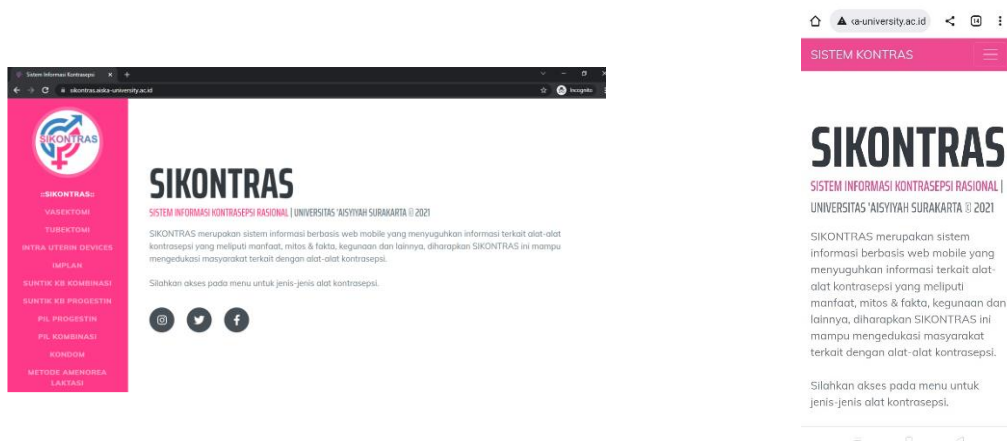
Sistem Informasi Kontrasepsi
sikontras.aiska-university.ac.id
Incognito

SIKONTRAS

::SIKONTRAS::
VASEKTOMI
TUBEKTOMI
INTRA UTERIN DEVICES
IMPLAN
SUNTIK KB KOMBINASI
SUNTIK KB PROGESTIN
PIL PROGESTIN
PIL KOMBINASI
KONDOM
METODE AMENOREA LAKTASI

SIKONTRAS
SISTEM INFORMASI KONTRASEPSI RASIONAL | UNIVERSITAS 'AISYIYAH SURAKARTA © 2021

SIKONTRAS merupakan sistem informasi berbasis web mobile yang menyuguhkan informasi terkait alat-alat kontrasepsi yang meliputi manfaat, mitos & fakta, kegunaan dan lainnya, diharapkan SIKONTRAS ini mampu mengedukasi masyarakat terkait dengan alat-alat kontrasepsi.

Silahkan akses pada menu untuk jenis-jenis alat kontrasepsi.

ka-university.ac.id
14
SISTEM KONTRAS

SIKONTRAS
SISTEM INFORMASI KONTRASEPSI RASIONAL | UNIVERSITAS 'AISYIYAH SURAKARTA © 2021

SIKONTRAS merupakan sistem informasi berbasis web mobile yang menyuguhkan informasi terkait alat-alat kontrasepsi yang meliputi manfaat, mitos & fakta, kegunaan dan lainnya, diharapkan SIKONTRAS ini mampu mengedukasi masyarakat terkait dengan alat-alat kontrasepsi.

Silahkan akses pada menu untuk jenis-jenis alat kontrasepsi.